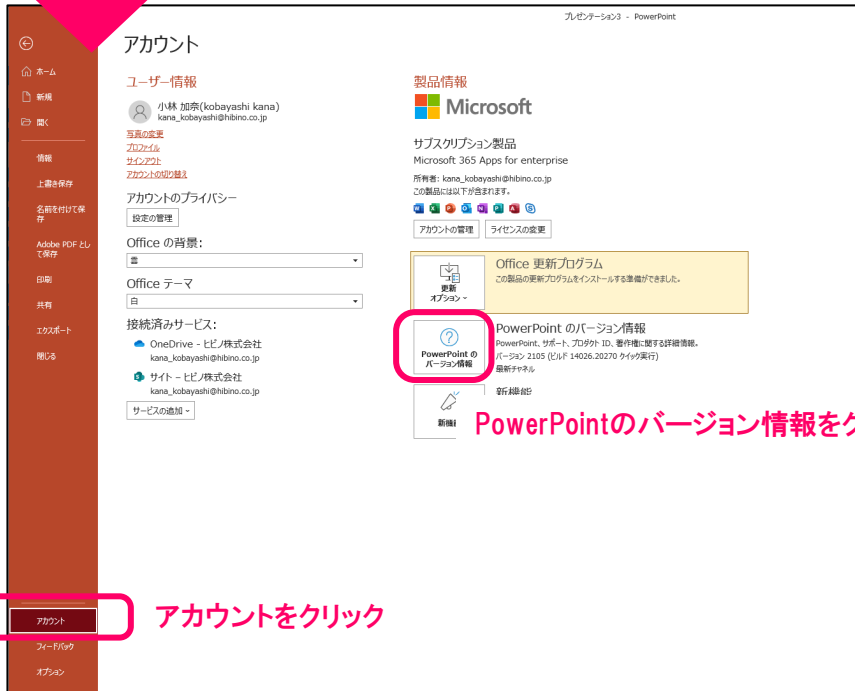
プレゼンテーション3 - PowerPoint

ホーム
新規
開く
情報
上書き保存
名前を付けて保存
Adobe PDF として保存
印刷
共有
エクスポート
閉じる
アカウント
フィードバック
オプション

アカウント

ユーザー情報
小林 加奈(kobayashi kana)
kana_kobayashi@hibino.co.jp
写真の変更
プロファイル
サインアウト
アカウントの切り替え

アカウントのプライバシー
設定の管理

Office の背景:
雲

Office テーマ
白

接続済みサービス:
OneDrive - ヒビノ株式会社
kana_kobayashi@hibino.co.jp
サイト - ヒビノ株式会社
kana_kobayashi@hibino.co.jp
サービスの追加

製品情報
Microsoft

サブスクリプション製品
Microsoft 365 Apps for enterprise
所有者: kana_kobayashi@hibino.co.jp
この製品には以下が含まれます。
アカウントの管理 ライセンスの変更

更新オプション
Office 更新プログラム
この製品の更新プログラムをインストールする準備ができました。

PowerPoint のバージョン情報
PowerPoint のバージョン情報
PowerPoint、サポート、プロダクト ID、著作権に関する詳細情報。
バージョン 2105 (ビルド 14026.20270 クイック実行)
最新チャネル

新機能
新機能

PowerPointのバージョン情報をク

アカウントをクリック